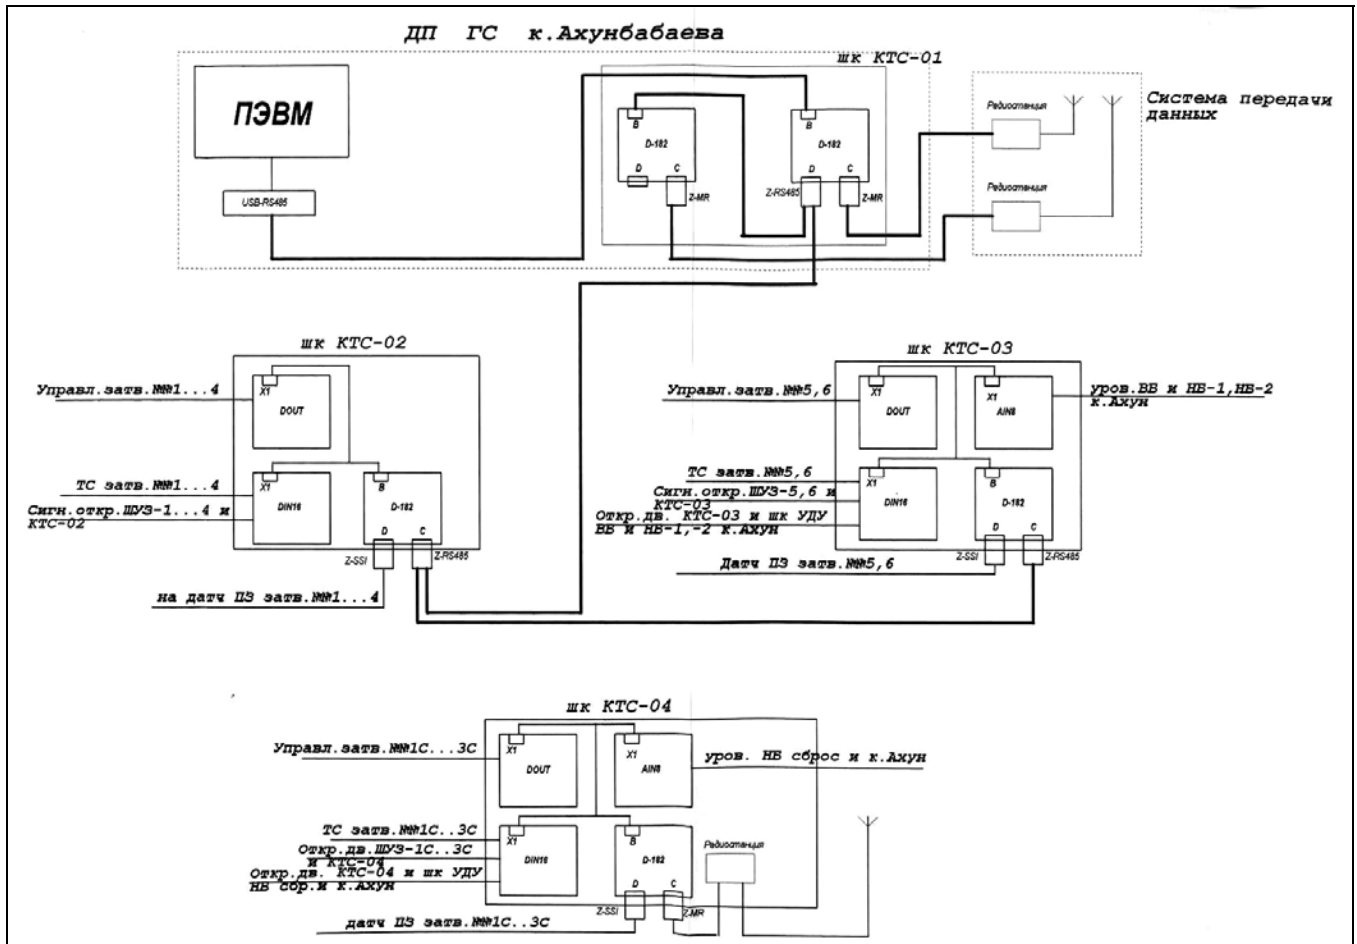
ДП ГС к.Ахунбабаева

шк КТС-01

ПЭВМ

USB-RS485

B
D-182
D
C
Z-MR

B
D-182
D
C
Z-RS485
Z-MR

Радиостанция

Радиостанция

Система передачи данных

шк КТС-02

Управл.затв.№№1...4

X1
DOUT

ТС затв.№№1...4

Сигн.откр.ШУЗ-1...4 и КТС-02

X1
DIN16

B
D-182
D
C
Z-SSI
Z-RS485

на датч ПЗ затв.№№1...4

шк КТС-03

Управл.затв.№№5,6

X1
DOUT

X1
AIN8

уров.ВБ и НБ-1,НБ-2 к.Ахун

ТС затв.№№5,6

Сигн.откр.ШУЗ-5,6 и КТС-03

Откр.дв. КТС-03 и шк УДУ ВБ и НБ-1,-2 к.Ахун

X1
DIN16

B
D-182
D
C
Z-SSI
Z-RS485

Датч ПЗ затв.№№5,6

шк КТС-04

Управл.затв.№№1С...3С

X1
DOUT

X1
AIN8

уров. НБ сброс и к.Ахун

ТС затв.№№1С..3С

Откр.дв.ШУЗ-1С..3С и КТС-04

Откр.дв. КТС-04 и шк УДУ НБ сбр.и к.Ахун

X1
DIN16

B
D-182
D
C
Z-SSI
Z-MR

Радиостанция

датч ПЗ затв.№№1С..3С